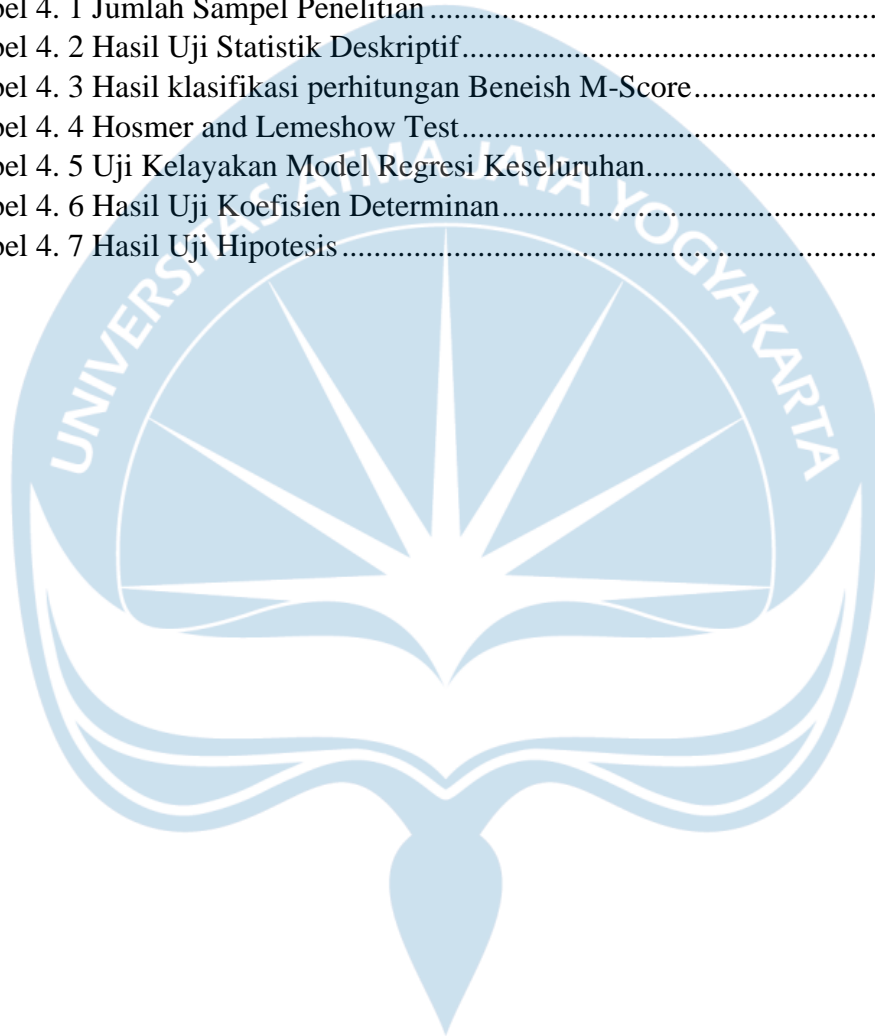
bel 4. 1 Jumlah Sampel Penelitian ..........................................................
bel 4. 2 Hasil Uji Statistik Deskriptif..........................................................
bel 4. 3 Hasil klasifikasi perhitungan Beneish M-Score.....................
bel 4. 4 Hosmer and Lemeshow Test.....................................................
bel 4. 5 Uji Kelayakan Model Regresi Keseluruhan..............................
bel 4. 6 Hasil Uji Koefisien Determinan..................................................
bel 4. 7 Hasil Uji Hipotesis.........................................................................

UNIVERSITAS ATMA JAYA YOGYAKARTA